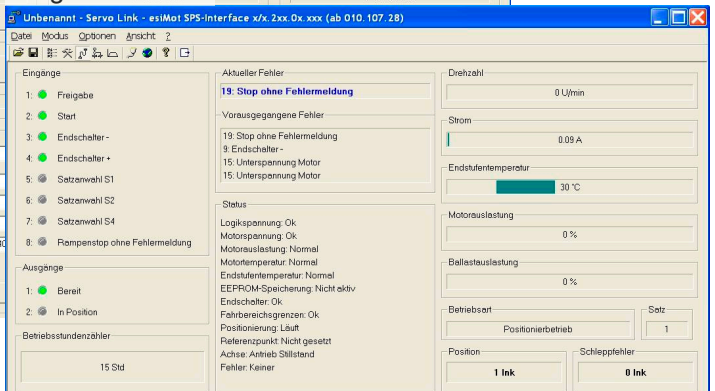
Unbenannt - Servo Link - esiMot SPS-Interface x/x.2xx.0x.xxx (ab 010.107.28)

Datei Modus Optionen Ansicht ?

Eingänge
1: Freigabe
2: Start
3: Endschalter -
4: Endschalter +
5: Satzanwahl S1
6: Satzanwahl S2
7: Satzanwahl S4
8: Rampenstop ohne Fehlermeldung

Ausgänge
1: Bereit
2: In Position

Betriebsstundenzähler
15 Std

Aktueller Fehler
19: Stop ohne Fehlermeldung

Vorausgegangene Fehler
19: Stop ohne Fehlermeldung
9: Endschalter -
15: Unterspannung Motor
15: Unterspannung Motor

Status
Logikspannung: Ok
Motorspannung: Ok
Motorauslastung: Normal
Motortemperatur: Normal
Endstufentemperatur: Normal
EEPROM-Speicherung: Nicht aktiv
Endschalter: Ok
Fahrbereichsgrenzen: Ok
Positionierung: Läuft
Referenzpunkt: Nicht gesetzt
Achse: Antrieb Stillstand
Fehler: Keiner

Drehzahl
0 U/min

Strom
0.09 A

Endstufentemperatur
30 °C

Motorauslastung
0 %

Ballastauslastung
0 %

Betriebsart
Positionierbetrieb

Satz
1

Position
1 Ink

Schleppfehler
0 Ink